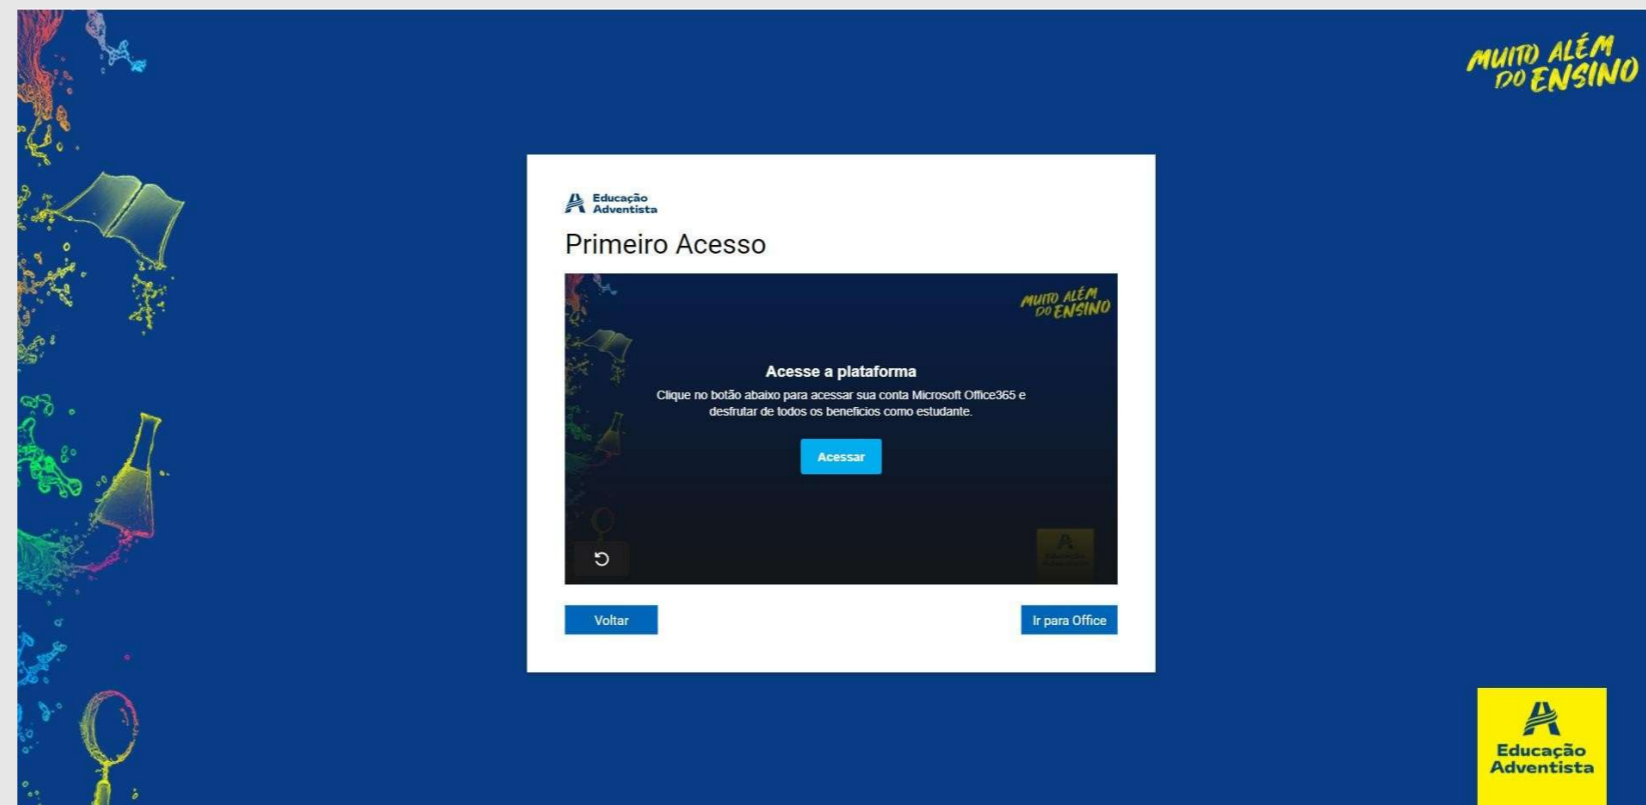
MUITO ALÉM DO ENSINO

Educação Adventista

Primeiro Acesso

MUITO ALÉM DO ENSINO

Acesse a plataforma

Clique no botão abaixo para acessar sua conta Microsoft Office365 e desfrutar de todos os benefícios como estudante.

Acessar

Voltar

Ir para Office

Educação Adventista